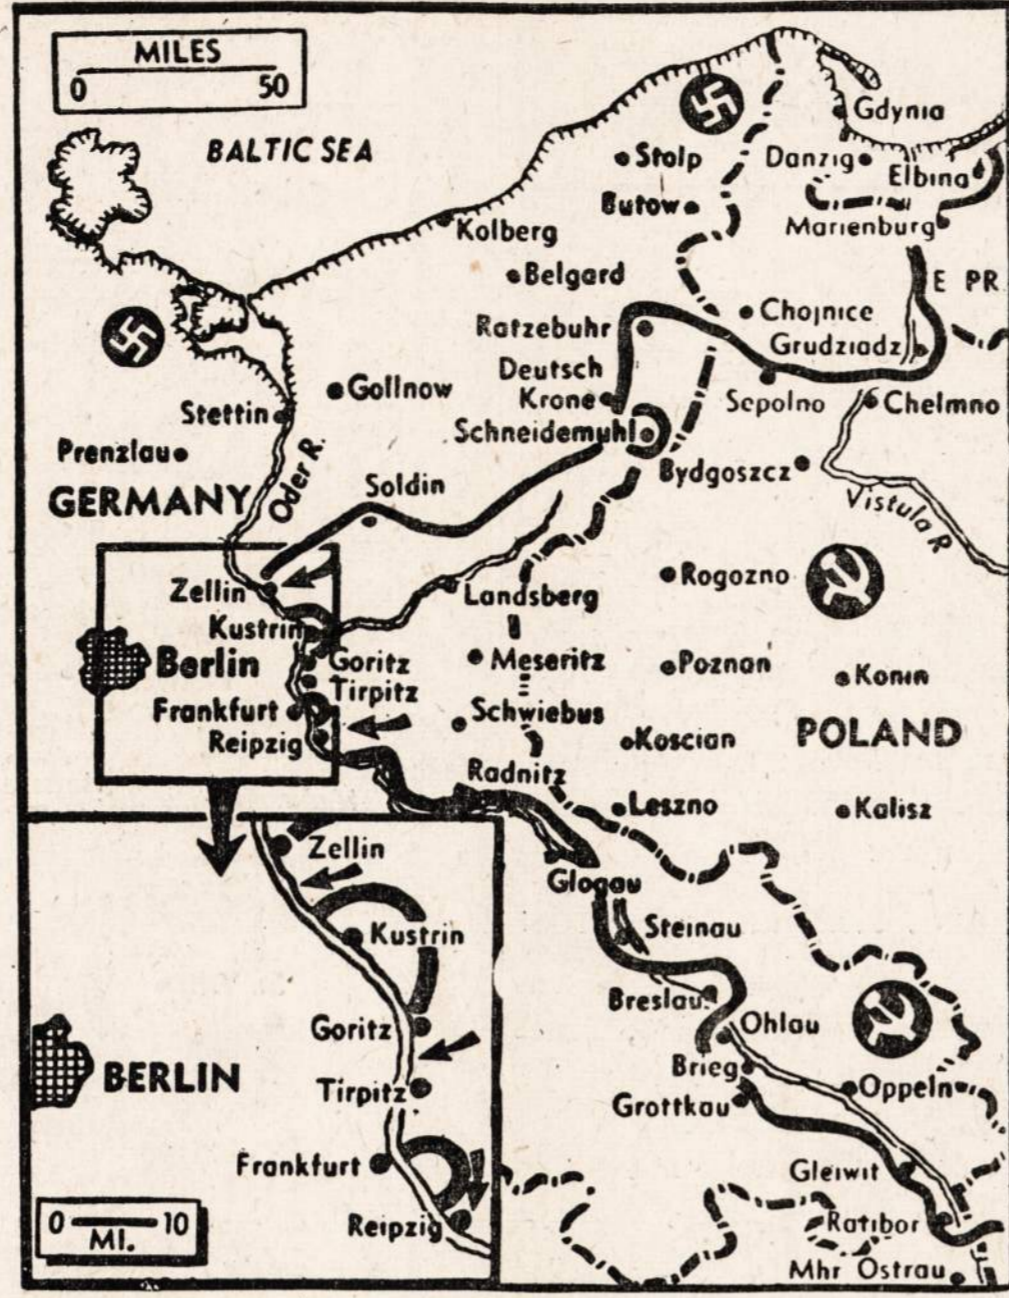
MILES
0 50

BALTIC SEA

Stolp
Gdynia
Danzig
Elbing
Butow
Marienburg
Kolberg
Belgard
E PR
Ratzebuhr
Chojnice
Grudziadz
Gollnow
Deutsch Krone
Sepolno
Chelmno
Stettin
Schneidemuhl
Prenzlau
Bydgoszcz
GERMANY
Oder R.
Soldin
Vistula R
Zellin
Landsberg
Rogozno
Kustrin
Berlin
Goritz
Meseritz
Poznan
Konin
Tirpitz
Frankfurt
Schwiebus
Reipzig
Koscian
POLAND
Radnitz
Leszno
Kalisz
Zellin
Glogau
Kustrin
Steinau
Breslau
Ohlau
Goritz
BERLIN
Brieg
Tirpitz
Oppeln
Grottkau
Frankfurt
Gleiwit
0 10 MI.
Reipzig
Ratibor
Mhr Ostrau